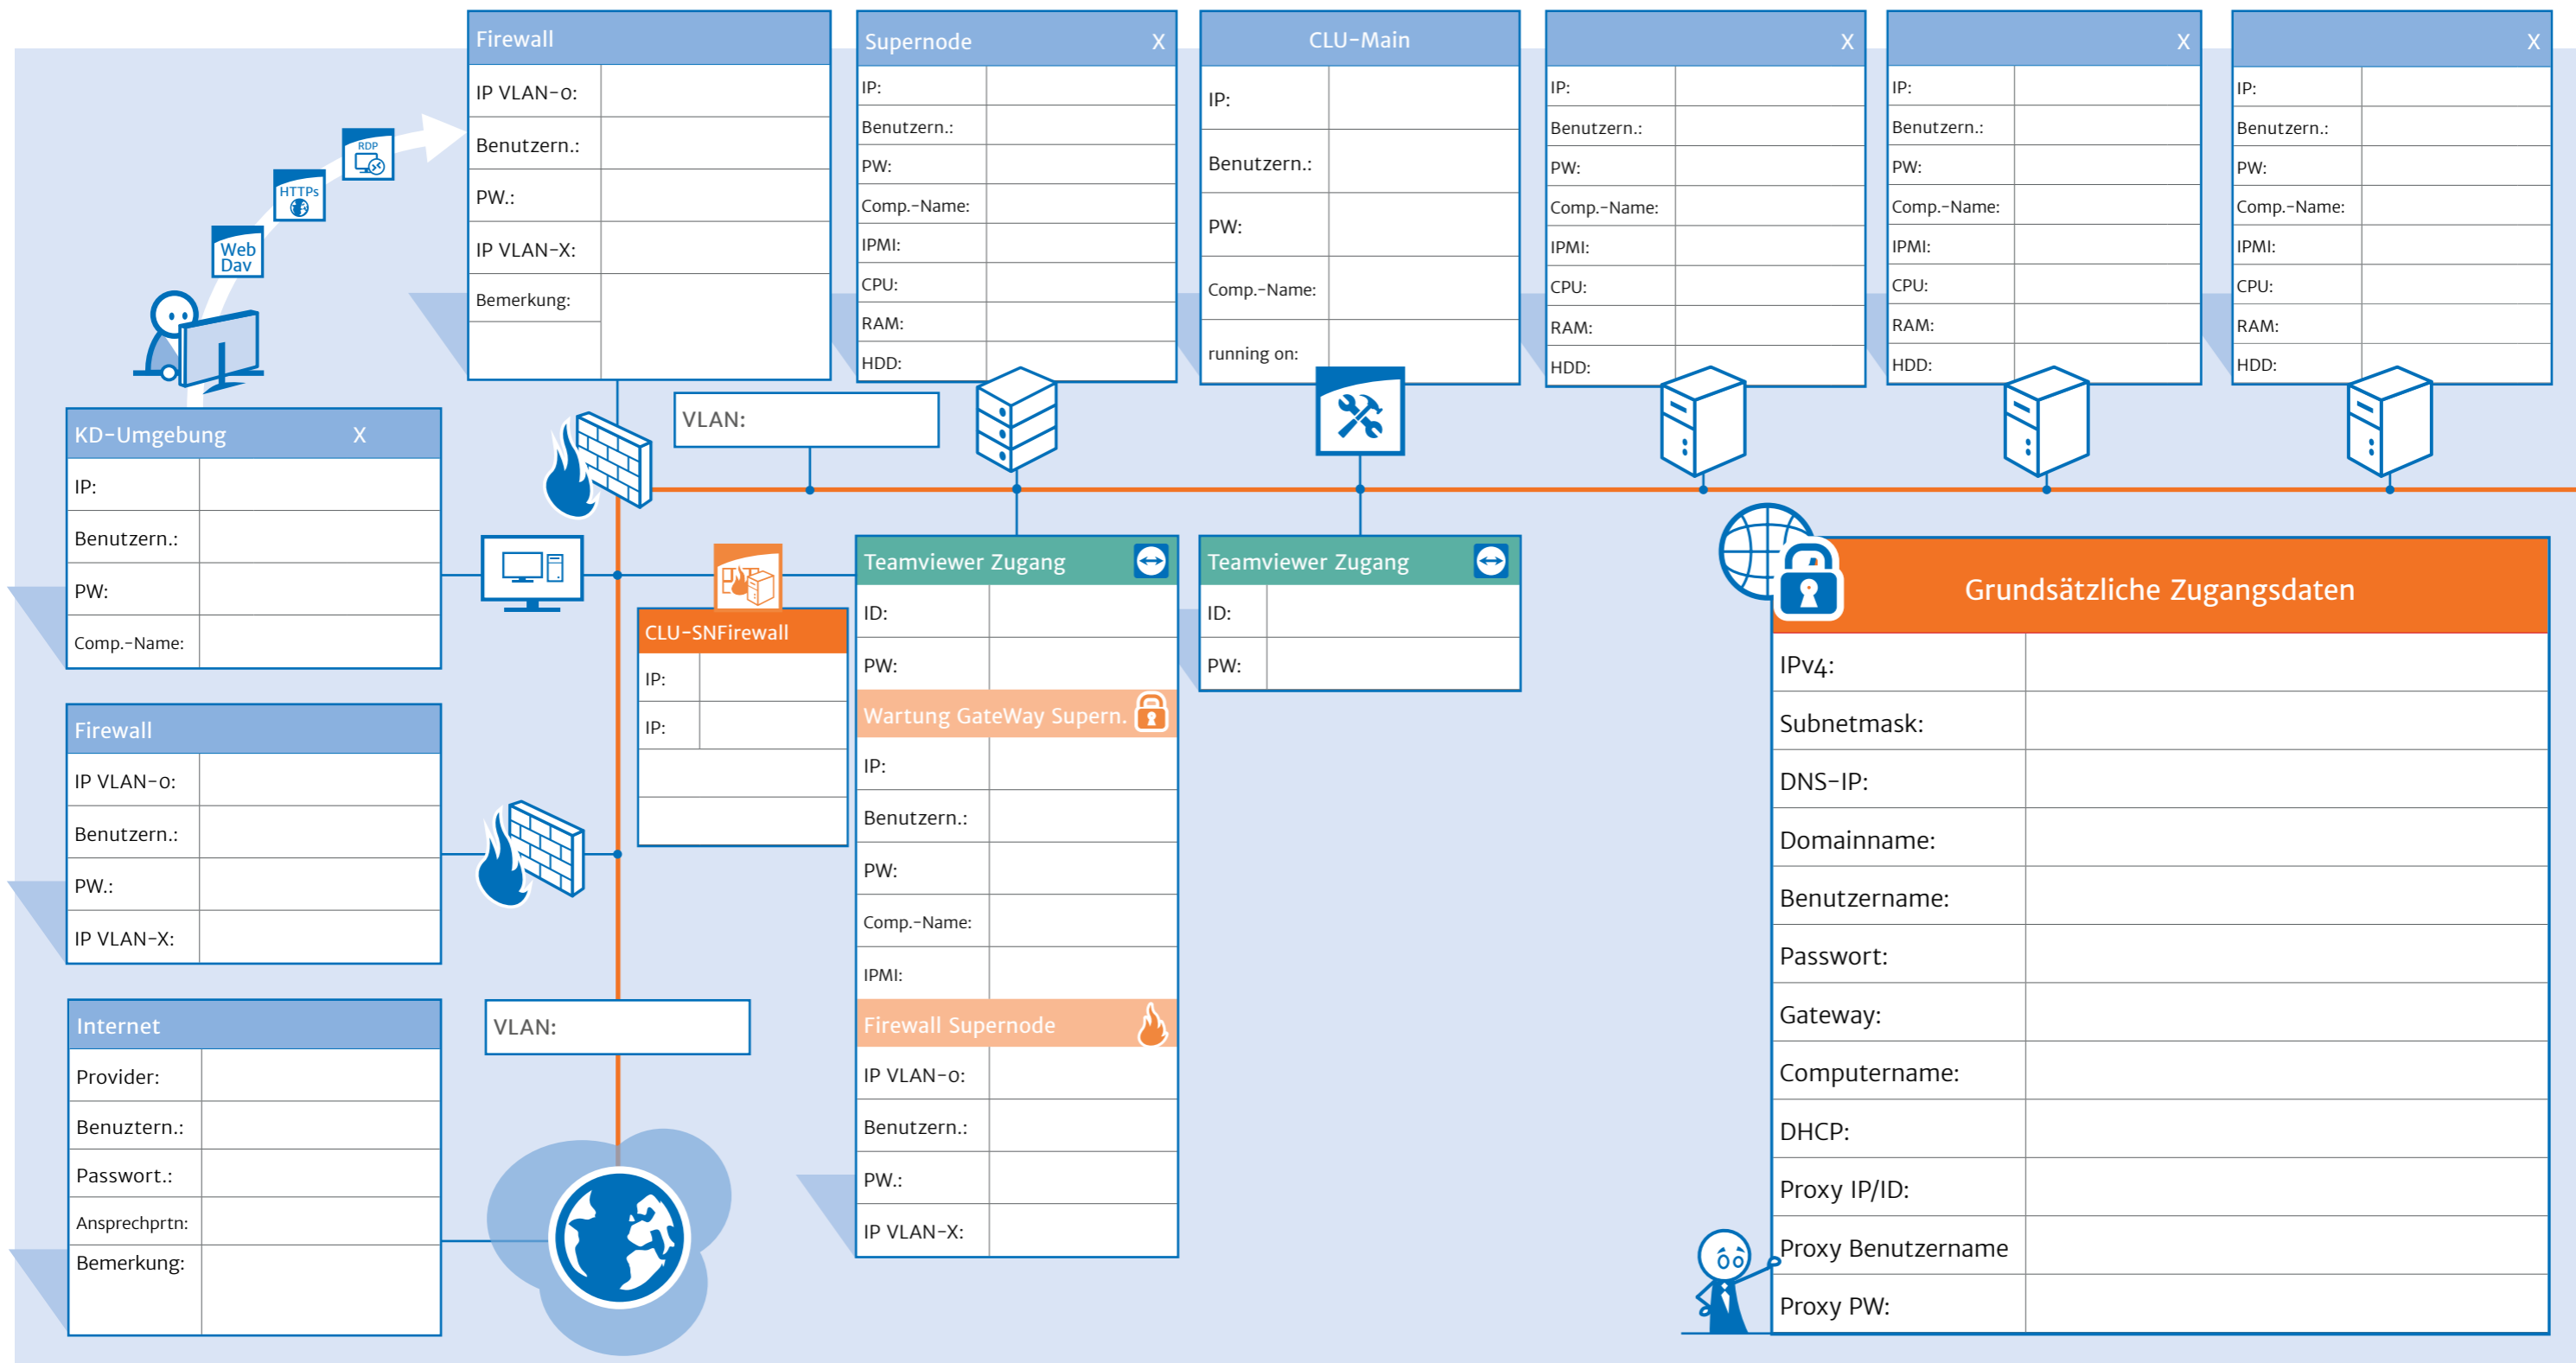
RDP
HTTPs
Web Dav

Firewall
| IP VLAN-o: | |
| Benutzern.: | |
| PW.: | |
| IP VLAN-X: | |
| Bemerkung: | |

Supernode X
| IP: | |
| Benutzern.: | |
| PW: | |
| Comp.-Name: | |
| IPMI: | |
| CPU: | |
| RAM: | |
| HDD: | |

CLU-Main
| IP: | |
| Benutzern.: | |
| PW: | |
| Comp.-Name: | |
| running on: | |

X
| IP: | |
| Benutzern.: | |
| PW: | |
| Comp.-Name: | |
| IPMI: | |
| CPU: | |
| RAM: | |
| HDD: | |

X
| IP: | |
| Benutzern.: | |
| PW: | |
| Comp.-Name: | |
| IPMI: | |
| CPU: | |
| RAM: | |
| HDD: | |

X
| IP: | |
| Benutzern.: | |
| PW: | |
| Comp.-Name: | |
| IPMI: | |
| CPU: | |
| RAM: | |
| HDD: | |

KD-Umgebung X
| IP: | |
| Benutzern.: | |
| PW: | |
| Comp.-Name: | |

VLAN:

Teamviewer Zugang
| ID: | |
| PW: | |

Wartung GateWay Supern.
| IP: | |
| Benutzern.: | |
| PW: | |
| Comp.-Name: | |
| IPMI: | |

Firewall Supernode
| IP VLAN-o: | |
| Benutzern.: | |
| PW.: | |
| IP VLAN-X: | |

Teamviewer Zugang
| ID: | |
| PW: | |

CLU-SNFirewall
| IP: | |
| IP: | |

Grundsätzliche Zugangsdaten
| IPv4: | |
| Subnetmask: | |
| DNS-IP: | |
| Domainname: | |
| Benutzername: | |
| Passwort: | |
| Gateway: | |
| Computername: | |
| DHCP: | |
| Proxy IP/ID: | |
| Proxy Benutzername | |
| Proxy PW: | |

Firewall
| IP VLAN-o: | |
| Benutzern.: | |
| PW.: | |
| IP VLAN-X: | |

Internet
| Provider: | |
| Benuztern.: | |
| Passwort.: | |
| Ansprechprtn: | |
| Bemerkung: | |

VLAN: